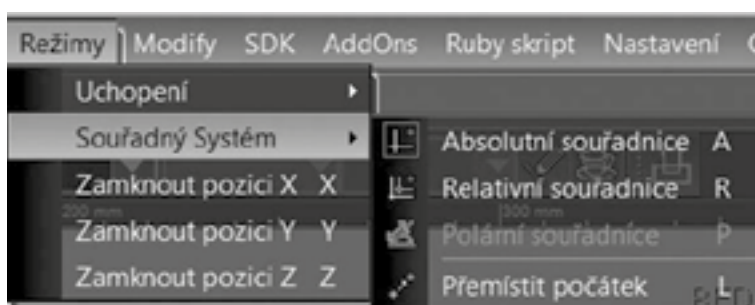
Režimy Modify SDK AddOns Ruby skript Nastavení

Uchopení

Souřadný Systém

Zamknout pozici X X

Zamknout pozici Y Y

Zamknout pozici Z Z

Absolutní souřadnice A

Relativní souřadnice R

Polární souřadnice P

Přemístit počátek L

200 mm

300 mm